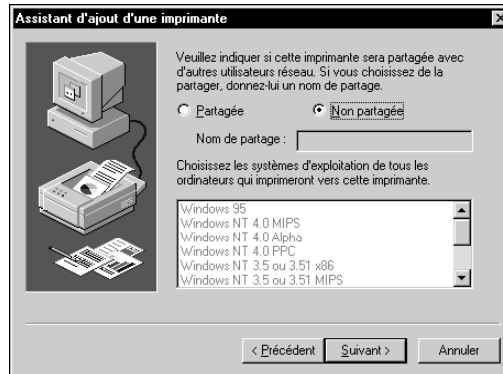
Assistant d'ajout d'une imprimante

Veuillez indiquer si cette imprimante sera partagée avec d'autres utilisateurs réseau. Si vous choisissez de la partager, donnez-lui un nom de partage.

Partagée

Non partagée

Nom de partage :

Choisissez les systèmes d'exploitation de tous les ordinateurs qui imprimeront vers cette imprimante.

Windows 95
Windows NT 4.0 MIPS
Windows NT 4.0 Alpha
Windows NT 4.0 PPC
Windows NT 3.5 ou 3.51 x86
Windows NT 3.5 ou 3.51 MIPS

< Précédent

Suivant >

Annuler